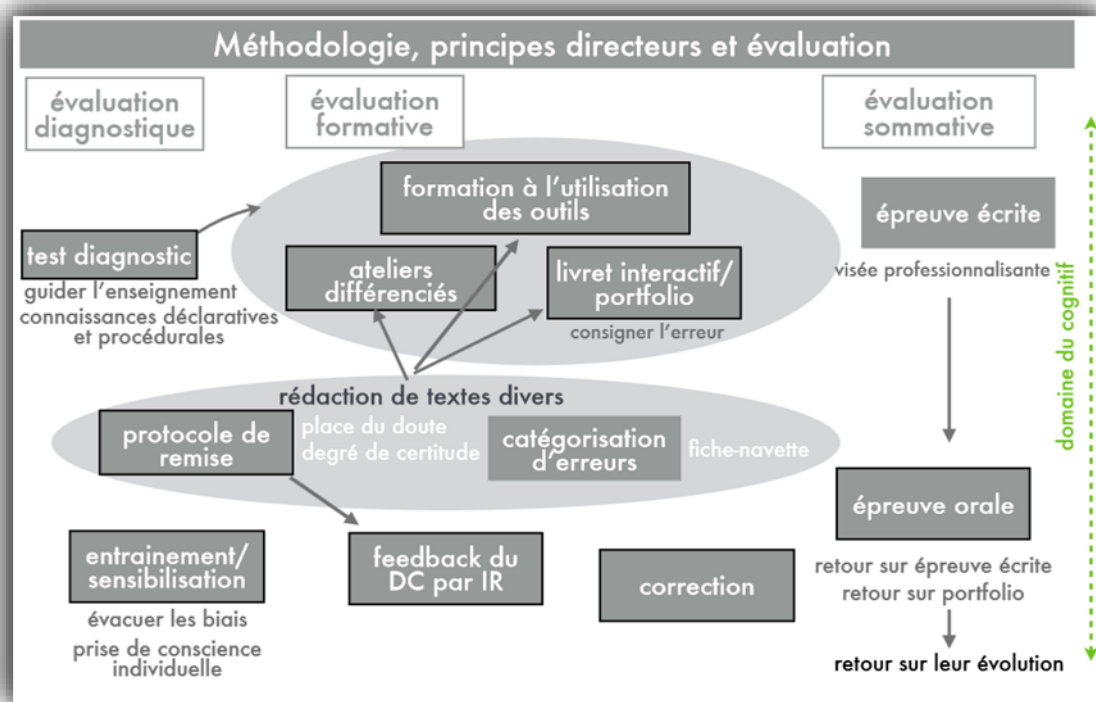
Méthodologie, principes directeurs et évaluation

évaluation diagnostique

évaluation formative

évaluation sommative

formation à l'utilisation des outils

épreuve écrite

test diagnostic

ateliers différenciés

livret interactif/ portfolio

visée professionnalisante

guider l'enseignement

connaissances déclaratives et procédurales

consigner l'erreur

domaine du cognitif

rédaction de textes divers

protocole de remise

place du doute

degré de certitude

catégorisation d'erreurs

fiche-navette

épreuve orale

entrainement/ sensibilisation

feedback du DC par IR

correction

retour sur épreuve écrite

retour sur portfolio

évacuer les biais

prise de conscience individuelle

retour sur leur évolution